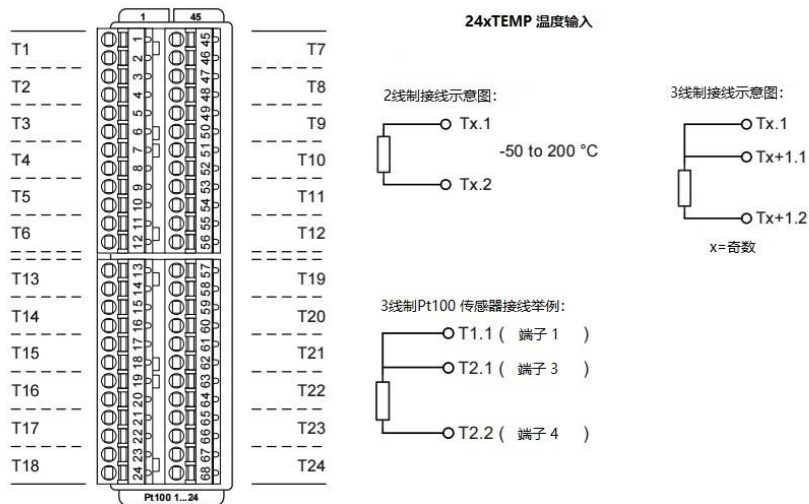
1
45
T1
T2
T3
T4
T5
T6
T13
T14
T15
T16
T17
T18
1 2 3 4 5 6 7 8 9 10 11 12
13 14 15 16 17 18 19 20 21 22 23 24
45 46 47 48 49 50 51 52 53 54 55 56
57 58 59 60 61 62 63 64 65 66 67 68
T7
T8
T9
T10
T11
T12
T19
T20
T21
T22
T23
T24
Pt100 1...24

24xTEMP 温度输入

2线制接线示意图:
Tx.1
Tx.2
-50 to 200 °C

3线制接线示意图:
Tx.1
Tx+1.1
Tx+1.2
x=奇数

3线制Pt100 传感器接线举例:
T1.1 ( 端子 1 )
T2.1 ( 端子 3 )
T2.2 ( 端子 4 )